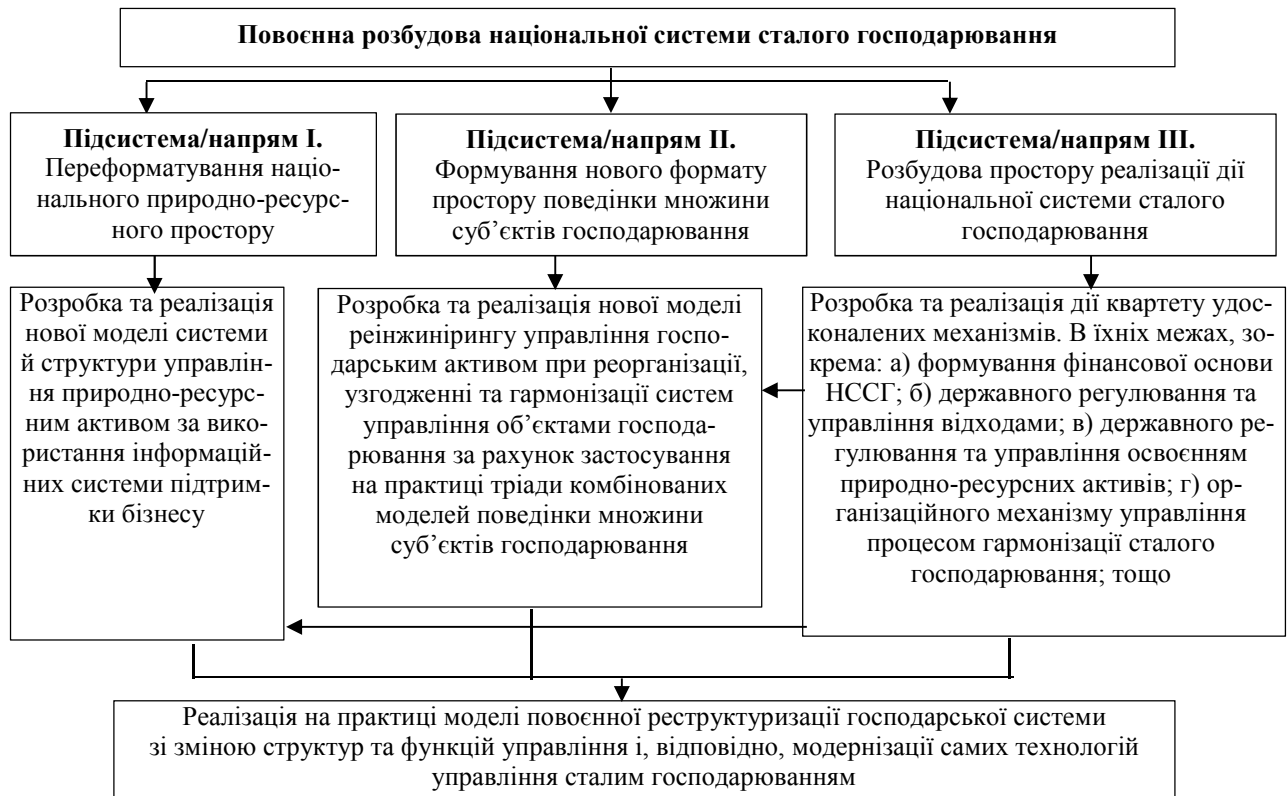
Повоєнна розбудова національної системи сталого господарювання

**Підсистема/напрям I.**
Переформатування національного природно-ресурсного простору

**Підсистема/напрям II.**
Формування нового формату простору поведінки множини суб’єктів господарювання

**Підсистема/напрям III.**
Розбудова простору реалізації дії національної системи сталого господарювання

Розробка та реалізація нової моделі системи й структури управління природно-ресурсним активом за використання інформаційних системи підтримки бізнесу

Розробка та реалізація нової моделі реінжинірингу управління господарським активом при реорганізації, узгодженні та гармонізації систем управління об’єктами господарювання за рахунок застосування на практиці тріади комбінованих моделей поведінки множини суб’єктів господарювання

Розробка та реалізація дії квартету удосконалених механізмів. В їхніх межах, зокрема: а) формування фінансової основи НССГ; б) державного регулювання та управління відходами; в) державного регулювання та управління освоєнням природно-ресурсних активів; г) організаційного механізму управління процесом гармонізації сталого господарювання; тощо

Реалізація на практиці моделі повоєнної реструктуризації господарської системи зі зміною структур та функцій управління і, відповідно, модернізації самих технологій управління сталим господарюванням